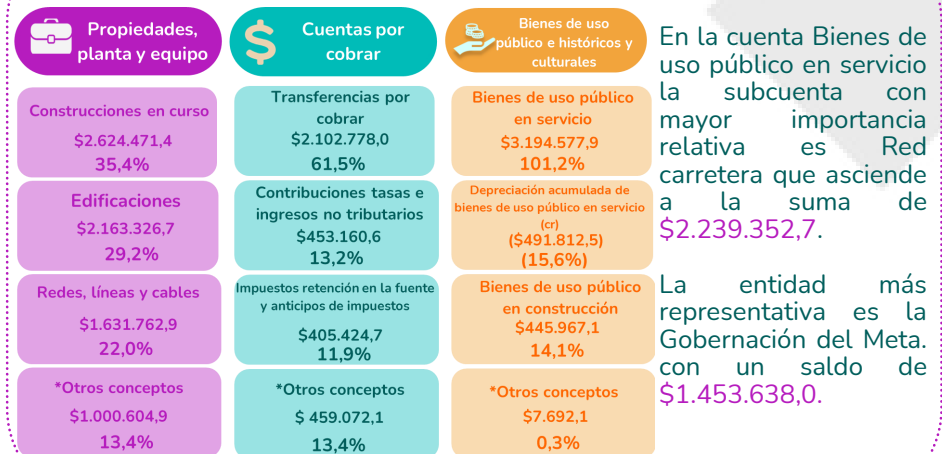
Propiedades, planta y equipo

Construcciones en curso
$2.624.471,4
35,4%

Edificaciones
$2.163.326,7
29,2%

Redes, líneas y cables
$1.631.762,9
22,0%

*Otros conceptos
$1.000.604,9
13,4%

Cuentas por cobrar

Transferencias por cobrar
$2.102.778,0
61,5%

Contribuciones tasas e ingresos no tributarios
$453.160,6
13,2%

Impuestos retención en la fuente y anticipos de impuestos
$405.424,7
11,9%

*Otros conceptos
$ 459.072,1
13,4%

Bienes de uso público e históricos y culturales

Bienes de uso público en servicio
$3.194.577,9
101,2%

Depreciación acumulada de bienes de uso público en servicio (cr)
($491.812,5)
(15,6%)

Bienes de uso público en construcción
$445.967,1
14,1%

*Otros conceptos
$7.692,1
0,3%

En la cuenta Bienes de uso público en servicio la subcuenta con mayor importancia relativa es Red carretera que asciende a la suma de $2.239.352,7.

La entidad más representativa es la Gobernación del Meta. con un saldo de $1.453.638,0.